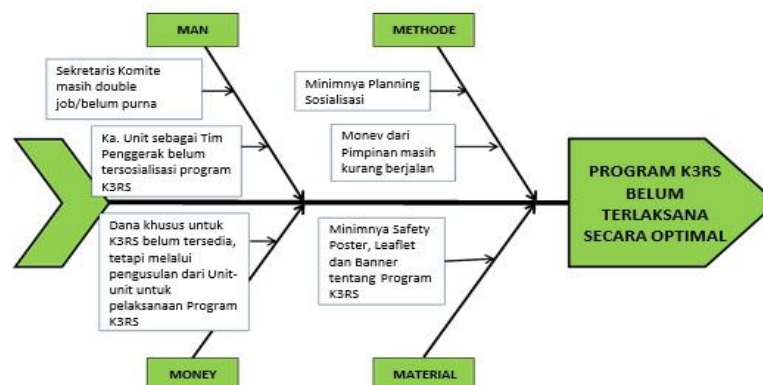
MAN

METHODE

Sekretaris Komite masih double job/belum purna

Ka. Unit sebagai Tim Penggerak belum tersosialisasi program K3RS

Minimnya Planning Sosialisasi

Monev dari Pimpinan masih kurang berjalan

PROGRAM K3RS BELUM TERLAKSANA SECARA OPTIMAL

Dana khusus untuk K3RS belum tersedia, tetapi melalui pengusulan dari Unit-unit untuk pelaksanaan Program K3RS

Minimnya Safety Poster, Leaflet dan Banner tentang Program K3RS

MONEY

MATERIAL